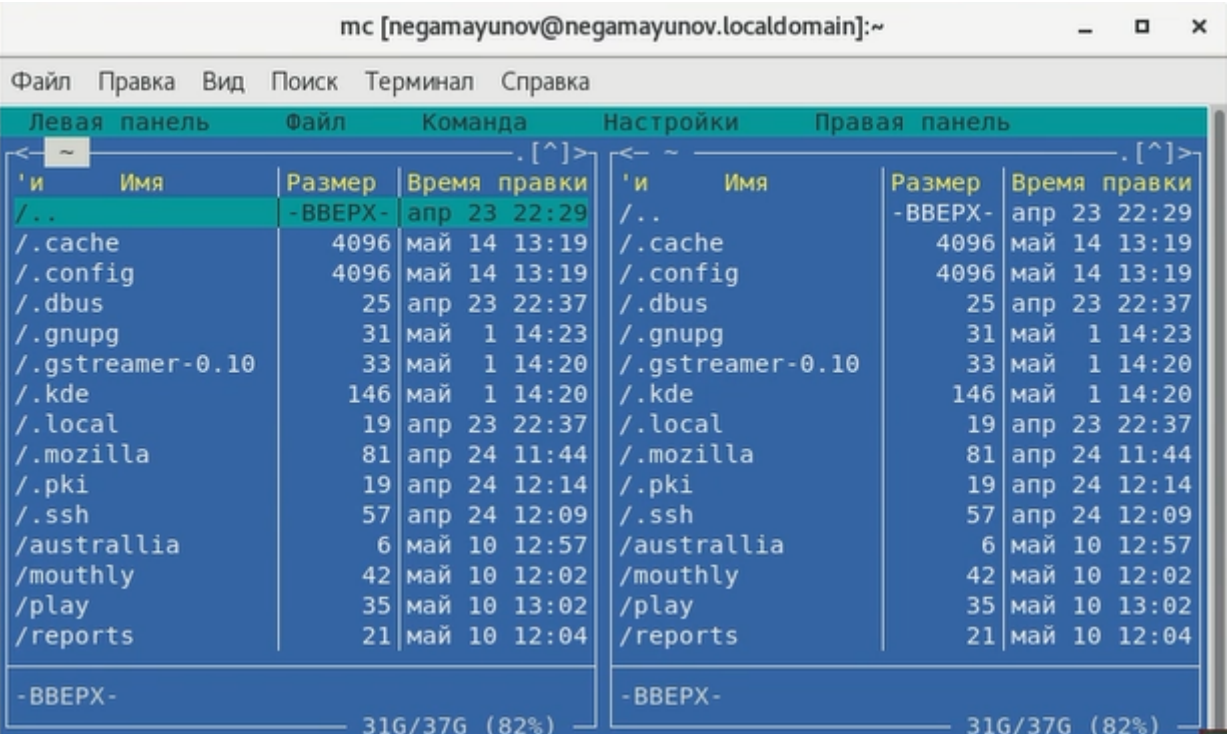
mc [negamayunov@negamayunov.localdomain]:~

Файл Правка Вид Поиск Терминал Справка

Левая панель Файл Команда Настройки Правая панель

<─ ~ .[^]> <─ ~ .[^]>

| 'и Имя | Размер | Время правки |
|---|---|---|
| /.. | -ВВЕРХ- | апр 23 22:29 |
| /.cache | 4096 | май 14 13:19 |
| /.config | 4096 | май 14 13:19 |
| /.dbus | 25 | апр 23 22:37 |
| /.gnupg | 31 | май 1 14:23 |
| /.gstreamer-0.10 | 33 | май 1 14:20 |
| /.kde | 146 | май 1 14:20 |
| /.local | 19 | апр 23 22:37 |
| /.mozilla | 81 | апр 24 11:44 |
| /.pki | 19 | апр 24 12:14 |
| /.ssh | 57 | апр 24 12:09 |
| /australlia | 6 | май 10 12:57 |
| /mouthly | 42 | май 10 12:02 |
| /play | 35 | май 10 13:02 |
| /reports | 21 | май 10 12:04 |

-ВВЕРХ-

31G/37G (82%)

| 'и Имя | Размер | Время правки |
|---|---|---|
| /.. | -ВВЕРХ- | апр 23 22:29 |
| /.cache | 4096 | май 14 13:19 |
| /.config | 4096 | май 14 13:19 |
| /.dbus | 25 | апр 23 22:37 |
| /.gnupg | 31 | май 1 14:23 |
| /.gstreamer-0.10 | 33 | май 1 14:20 |
| /.kde | 146 | май 1 14:20 |
| /.local | 19 | апр 23 22:37 |
| /.mozilla | 81 | апр 24 11:44 |
| /.pki | 19 | апр 24 12:14 |
| /.ssh | 57 | апр 24 12:09 |
| /australlia | 6 | май 10 12:57 |
| /mouthly | 42 | май 10 12:02 |
| /play | 35 | май 10 13:02 |
| /reports | 21 | май 10 12:04 |

-ВВЕРХ-

31G/37G (82%)